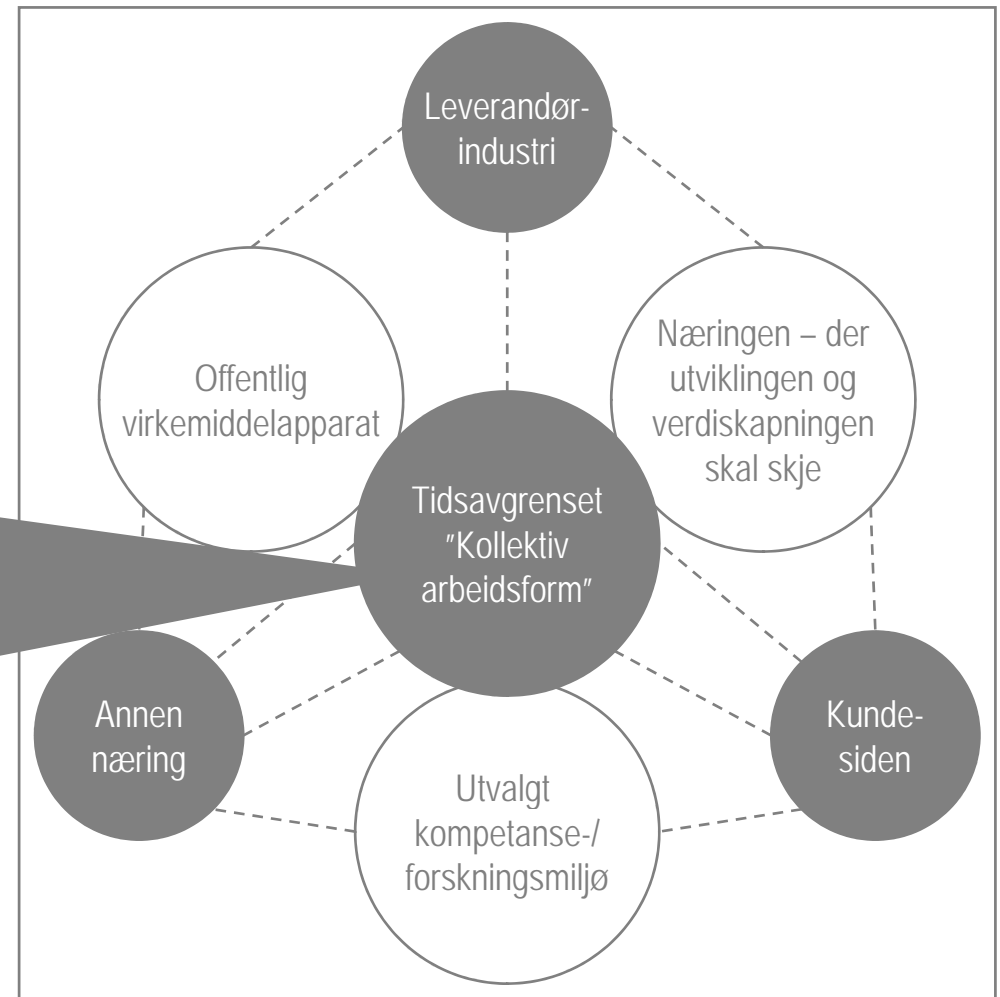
Leverandørindustri

Offentlig virkemiddelapparat

Næringen – der utviklingen og verdiskapningen skal skje

Tidsavgrenset "Kollektiv arbeidsform"

Annen næring

Kundesiden

Utvalgt kompetanse-/ forskningsmiljø